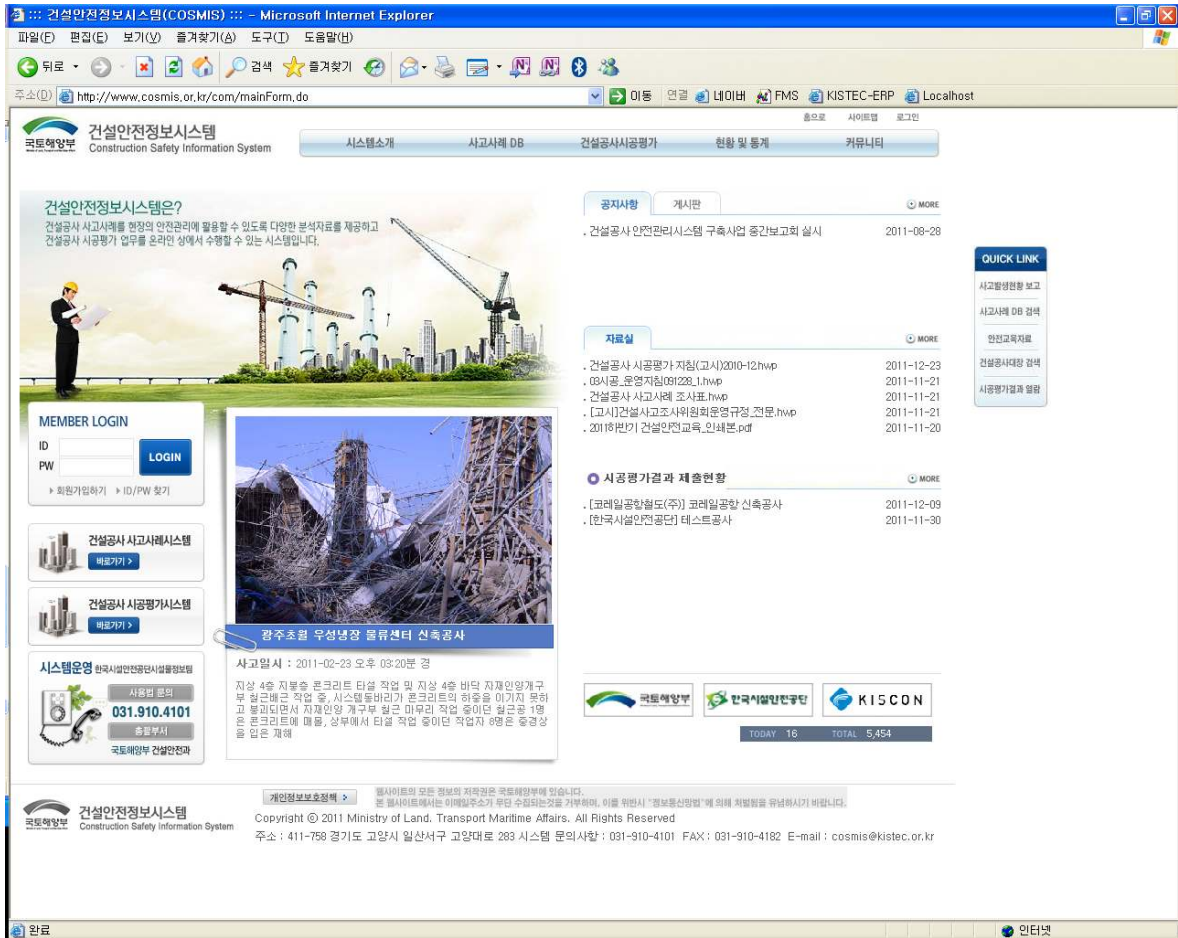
::: 건설안전정보시스템(COSMIS) ::: - Microsoft Internet Explorer

파일(F) 편집(E) 보기(V) 즐겨찾기(A) 도구(T) 도움말(H)

뒤로 검색 즐겨찾기

주소(D) http://www.cosmis.or.kr/com/mainForm.do 이동 연결 네이버 FMS KISTEC-ERP Localhost

홈으로 사이트맵 로그인

국토해양부 건설안전정보시스템 Construction Safety Information System

시스템소개 사고사례 DB 건설공사시공평가 현황 및 통계 커뮤니티

건설안전정보시스템은?
건설공사 사고사례를 현장의 안전관리에 활용할 수 있도록 다양한 분석자료를 제공하고 건설공사 시공평가 업무를 온라인 상에서 수행할 수 있는 시스템입니다.

공지사항 게시판 MORE
. 건설공사 안전관리시스템 구축사업 중간보고회 실시 2011-08-28

QUICK LINK
사고발생현황 보고
사고사례 DB 검색
안전교육자료
건설공사대장 검색
시공평가결과 열람

자료실 MORE
. 건설공사 시공평가 지침(고시)2010-12.hwp 2011-12-23
. 03시공_운영지침091228_1.hwp 2011-11-21
. 건설공사 사고사례 조사표.hwp 2011-11-21
. [고시]건설사고조사위원회운영규정_전문.hwp 2011-11-21
. 2011하반기 건설안전교육_인쇄본.pdf 2011-11-20

MEMBER LOGIN
ID
PW
LOGIN
▸ 회원가입하기 ▸ ID/PW 찾기

시공평가결과 제출현황 MORE
. [코레일공항철도(주)] 코레일공항 신축공사 2011-12-09
. [한국시설안전공단] 테스트공사 2011-11-30

건설공사 사고사례시스템 바로가기 >

건설공사 시공평가시스템 바로가기 >

광주초월 우성냉장 물류센터 신축공사

사고일시 : 2011-02-23 오후 03:20분 경
지상 4층 지붕층 콘크리트 타설 작업 및 지상 4층 바닥 자재인양개구부 철근배근 작업 중, 시스템동바리가 콘크리트의 하중을 이기지 못하고 붕괴되면서 자재인양 개구부 철근 마무리 작업 중이던 철근공 1명은 콘크리트에 매몰, 상부에서 타설 작업 중이던 작업자 8명은 중경상을 입은 재해

시스템운영 한국시설안전공단시설물정보팀
사용법 문의
031.910.4101
총괄부서
국토해양부 건설안전과

국토해양부 한국시설안전공단 KISCON

TODAY 16 TOTAL 5,454

개인정보보호정책 >
웹사이트의 모든 정보의 저작권은 국토해양부에 있습니다.
본 웹사이트에서는 이메일주소가 무단 수집되는것을 거부하며, 이를 위반시 "정보통신망법"에 의해 처벌됨을 유념하시기 바랍니다.

국토해양부 건설안전정보시스템 Construction Safety Information System
Copyright © 2011 Ministry of Land. Transport Maritime Affairs. All Rights Reserved
주소 : 411-758 경기도 고양시 일산서구 고양대로 283 시스템 문의사항 : 031-910-4101 FAX : 031-910-4182 E-mail : cosmis@kistec.or.kr

완료 인터넷